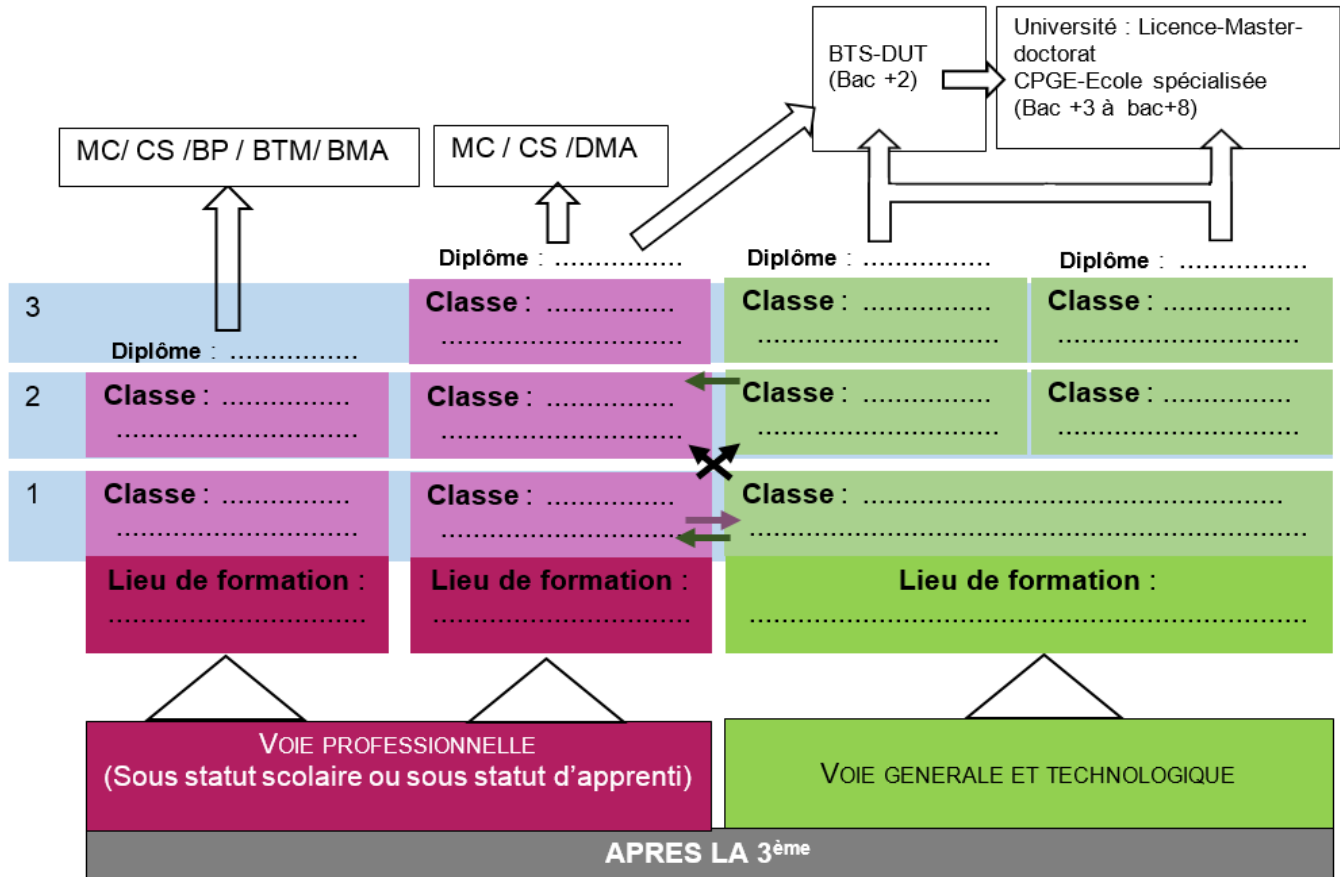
BTS-DUT
(Bac +2)

Université : Licence-Master-doctorat
CPGE-Ecole spécialisée
(Bac +3 à bac+8)

MC/ CS /BP / BTM/ BMA

MC / CS /DMA

Diplôme : ……………

Diplôme : ……………

Diplôme : ……………

3

Classe : …………… ……………………

Classe : …………… ……………………

Classe : …………… ……………………

Diplôme : ……………

2

Classe : …………… ……………………

Classe : …………… ……………………

Classe : …………… ……………………

Classe : …………… ……………………

1

Classe : …………… ……………………

Classe : …………… ……………………

Classe : ……………………………………… ……………………………………………………

Lieu de formation : ……………………

Lieu de formation : ……………………

Lieu de formation : ……………………………………………………

VOIE PROFESSIONNELLE
(Sous statut scolaire ou sous statut d'apprenti)

VOIE GENERALE ET TECHNOLOGIQUE

APRES LA 3$^{ème}$